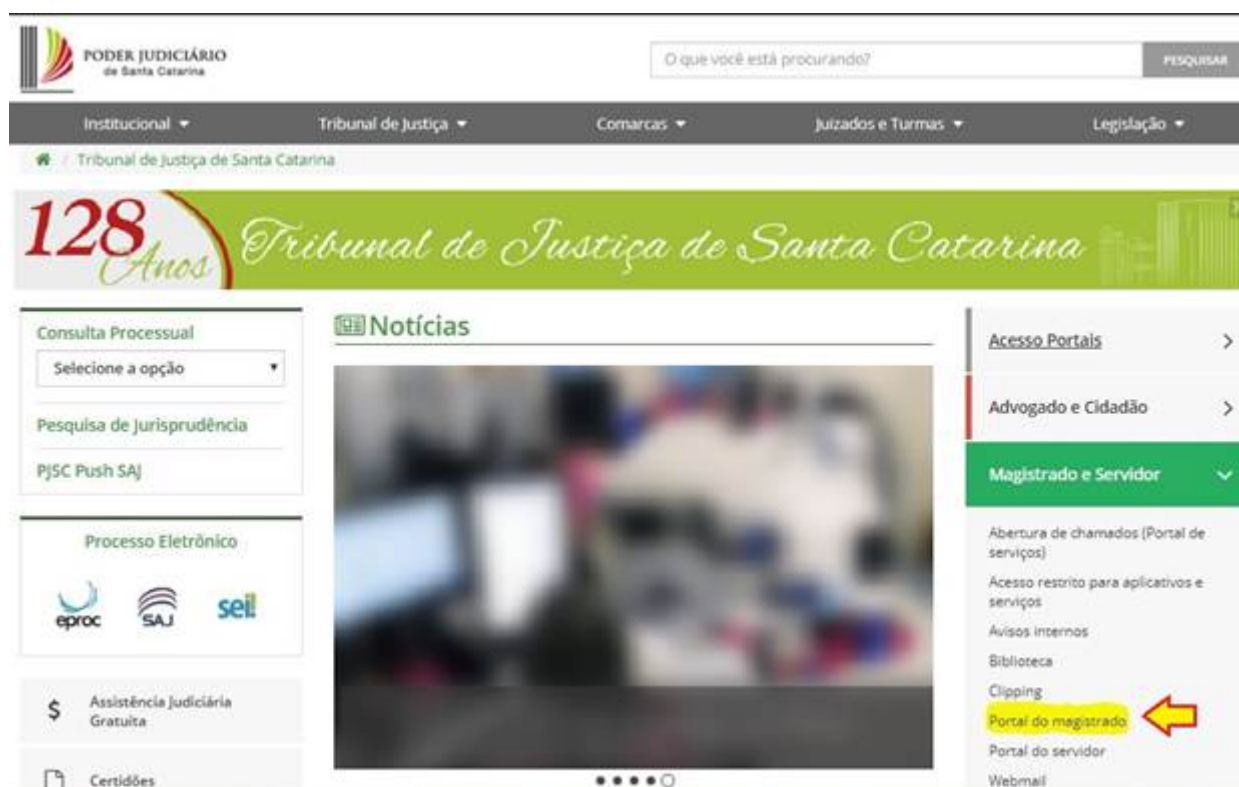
PODER JUDICIÁRIO
de Santa Catarina

O que você está procurando?

PESQUISAR

Institucional ▾ Tribunal de Justiça ▾ Comarcas ▾ Juizados e Turmas ▾ Legislação ▾

Tribunal de Justiça de Santa Catarina

128 Anos Tribunal de Justiça de Santa Catarina

Consulta Processual

Selecione a opção

Pesquisa de Jurisprudência

PJSC Push SAJ

Processo Eletrônico

eproc SAJ sei!

Assistência Judiciária Gratuita

Certidões

Notícias

Acesso Portais

Advogado e Cidadão

Magistrado e Servidor

Abertura de chamados (Portal de serviços)

Acesso restrito para aplicativos e serviços

Avisos internos

Biblioteca

Clipping

Portal do magistrado

Portal do servidor

Webmail